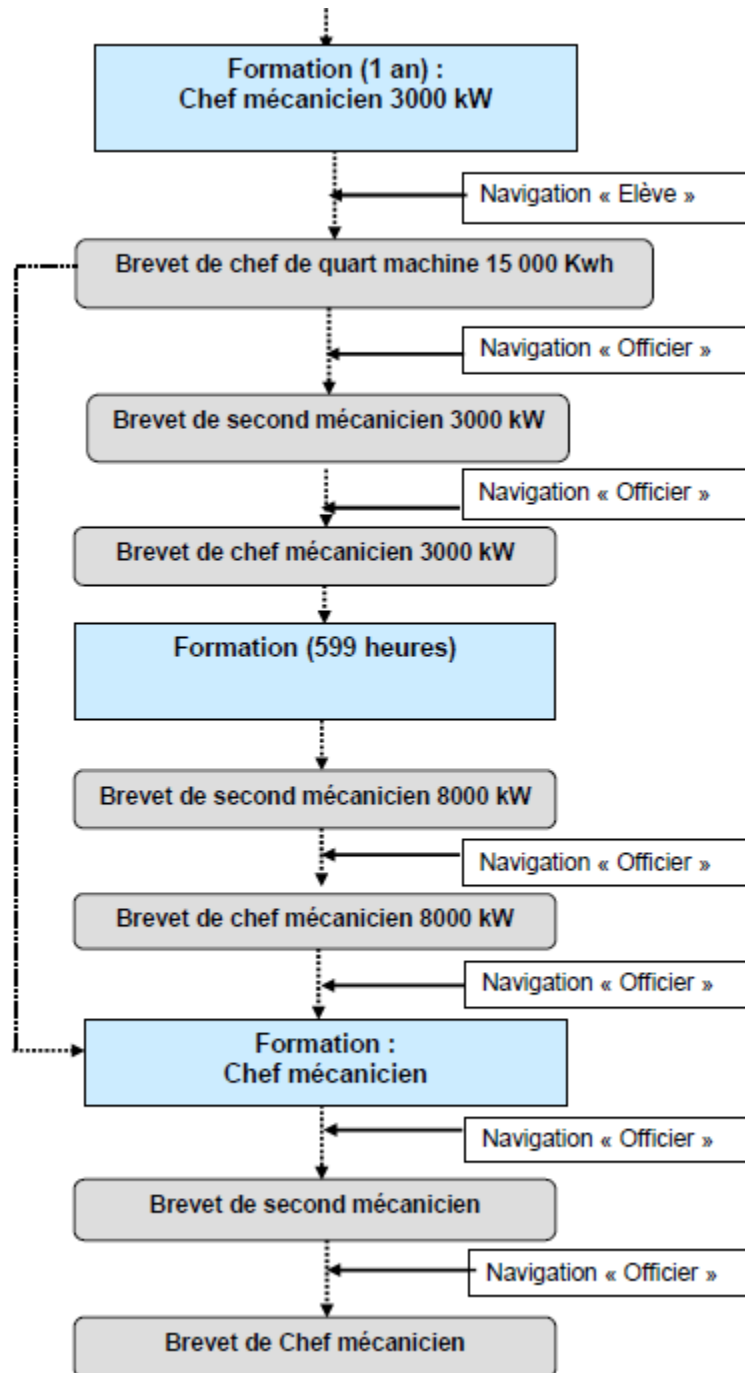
Formation (1 an) :
Chef mécanicien 3000 kW

Navigation « Elève »

Brevet de chef de quart machine 15 000 Kwh

Navigation « Officier »

Brevet de second mécanicien 3000 kW

Navigation « Officier »

Brevet de chef mécanicien 3000 kW

Formation (599 heures)

Brevet de second mécanicien 8000 kW

Navigation « Officier »

Brevet de chef mécanicien 8000 kW

Navigation « Officier »

Formation :
Chef mécanicien

Navigation « Officier »

Brevet de second mécanicien

Navigation « Officier »

Brevet de Chef mécanicien